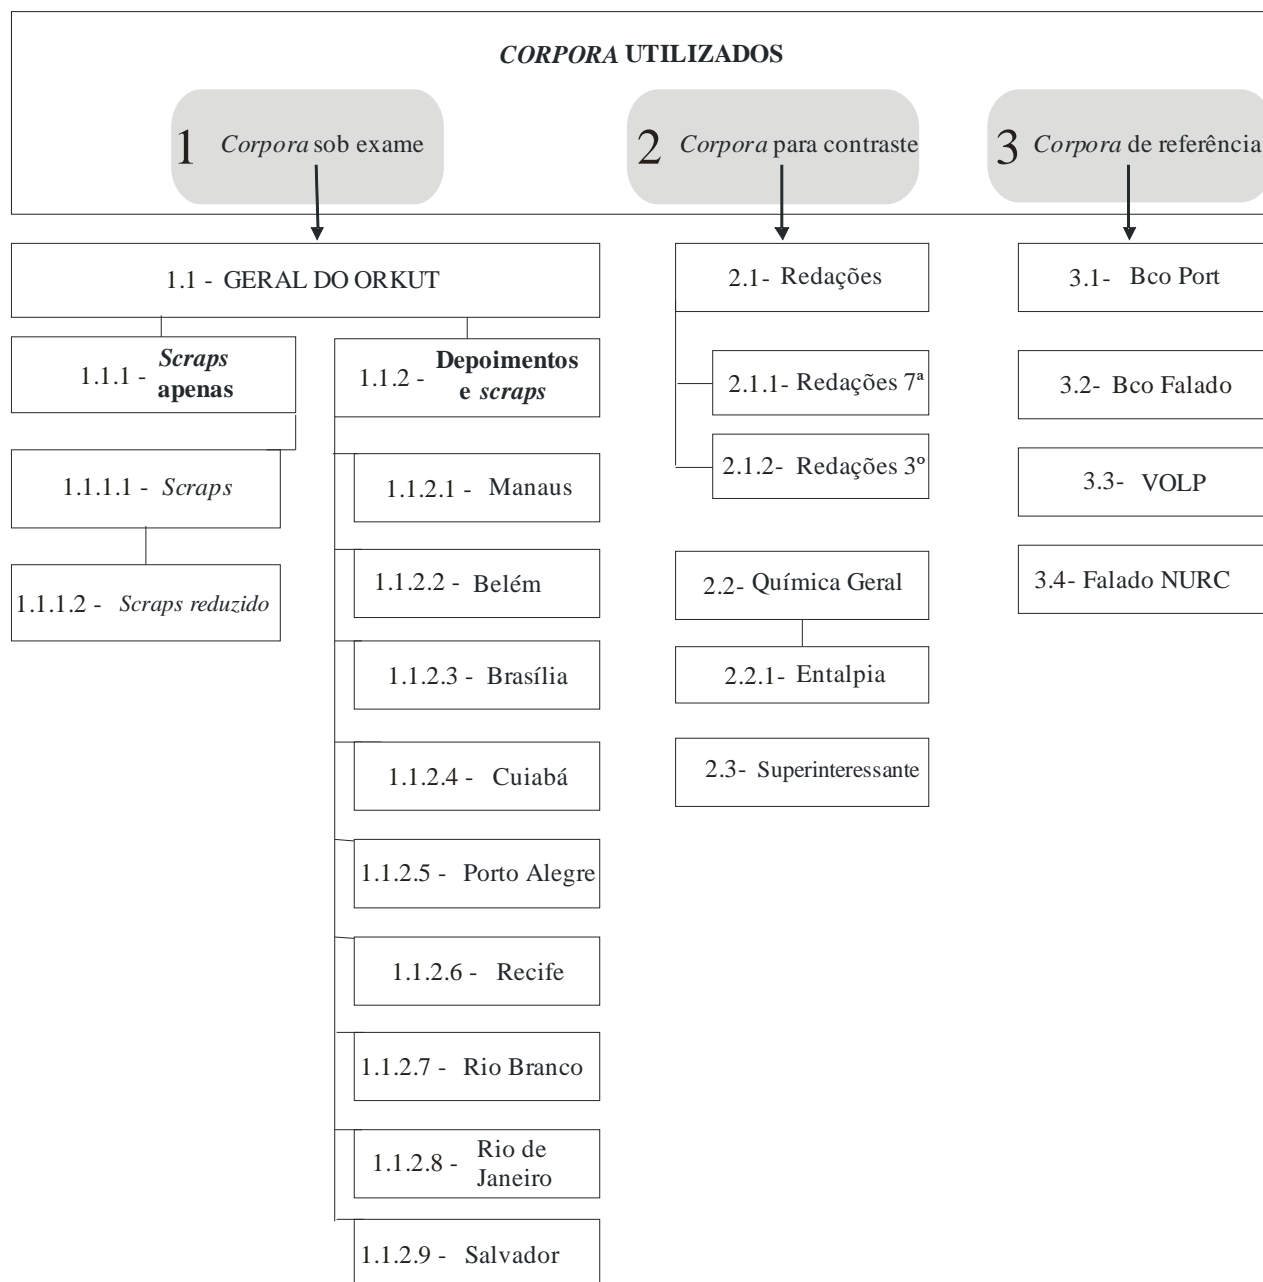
CORPORA UTILIZADOS

1 Corpora sob exame

2 Corpora para contraste

3 Corpora de referência

1.1 - GERAL DO ORKUT

1.1.1 - Scraps apenas

1.1.1.1 - Scraps

1.1.1.2 - Scraps reduzido

1.1.2 - Depoimentos e scraps

1.1.2.1 - Manaus

1.1.2.2 - Belém

1.1.2.3 - Brasília

1.1.2.4 - Cuiabá

1.1.2.5 - Porto Alegre

1.1.2.6 - Recife

1.1.2.7 - Rio Branco

1.1.2.8 - Rio de Janeiro

1.1.2.9 - Salvador

2.1- Redações

2.1.1- Redações 7ª

2.1.2- Redações 3º

2.2- Química Geral

2.2.1- Entalpia

2.3- Superinteressante

3.1- Bco Port

3.2- Bco Falado

3.3- VOLP

3.4- Falado NURC